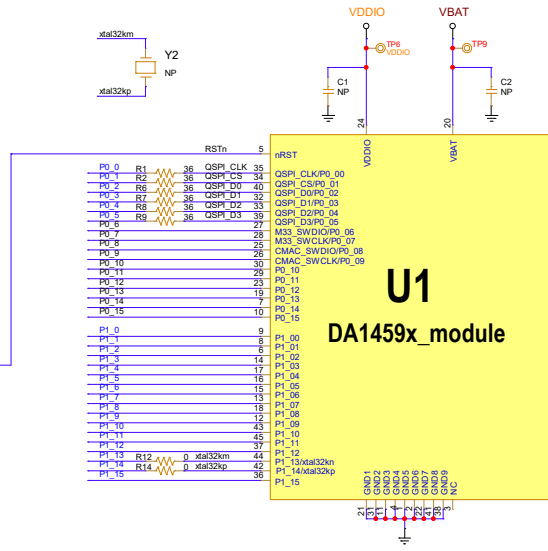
xtal32km
Y2
NP
xtal32kp

VDDIO
TP6
VDDIO
C1
NP

VBAT
TP9
C2
NP

24
VDDIO
20
VBAT

RSTn 5 nRST
P0_0 R1 36 QSPI_CLK 35 QSPI_CLK/P0_00
P0_1 R2 36 QSPI_CS 34 QSPI_CS/P0_01
P0_2 R6 36 QSPI_D0 40 QSPI_D0/P0_02
P0_3 R7 36 QSPI_D1 32 QSPI_D1/P0_03
P0_4 R8 36 QSPI_D2 33 QSPI_D2/P0_04
P0_5 R9 36 QSPI_D3 39 QSPI_D3/P0_05
P0_6 27 M33_SWDIO/P0_06
P0_7 28 M33_SWCLK/P0_07
P0_8 25 CMAC_SWDIO/P0_08
P0_9 26 CMAC_SWCLK/P0_09
P0_10 30 P0_10
P0_11 29 P0_11
P0_12 23 P0_12
P0_13 19 P0_13
P0_14 7 P0_14
P0_15 10 P0_15

P1_0 9 P1_00
P1_1 8 P1_01
P1_2 6 P1_02
P1_3 14 P1_03
P1_4 17 P1_04
P1_5 16 P1_05
P1_6 15 P1_06
P1_7 13 P1_07
P1_8 18 P1_08
P1_9 12 P1_09
P1_10 43 P1_10
P1_11 45 P1_11
P1_12 37 P1_12
P1_13 R12 0 xtal32km 44 P1_13/xtal32km
P1_14 R14 0 xtal32kp 42 P1_14/xtal32kp
P1_15 36 P1_15

U1
DA1459x_module

GND1 GND2 GND3 GND4 GND5 GND6 GND7 GND8 GND9 NC
21 31 11 1 4 22 2 41 38 3